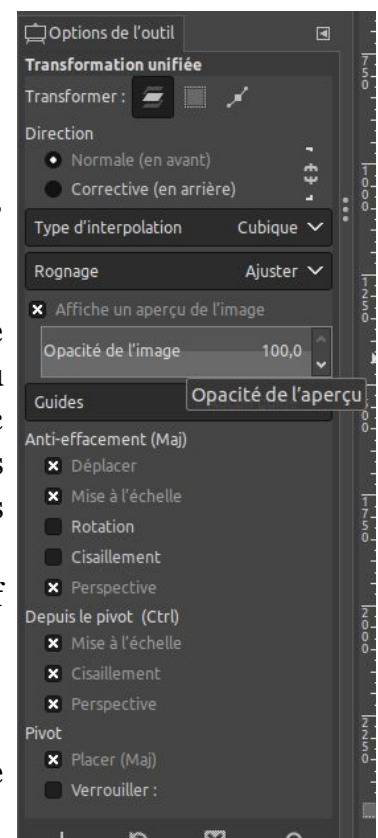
Options de l'outil

Transformation unifiée

Transformer :

Direction

Normale (en avant)

Corrective (en arrière)

Type d'interpolation Cubique

Rognage Ajuster

Affiche un aperçu de l'image

Opacité de l'image 100,0

Guides

Opacité de l'aperçu

Anti-effacement (Maj)

Déplacer

Mise à l'échelle

Rotation

Cisaillement

Perspective

Depuis le pivot (Ctrl)

Mise à l'échelle

Cisaillement

Perspective

Pivot

Placer (Maj)

Verrouiller :